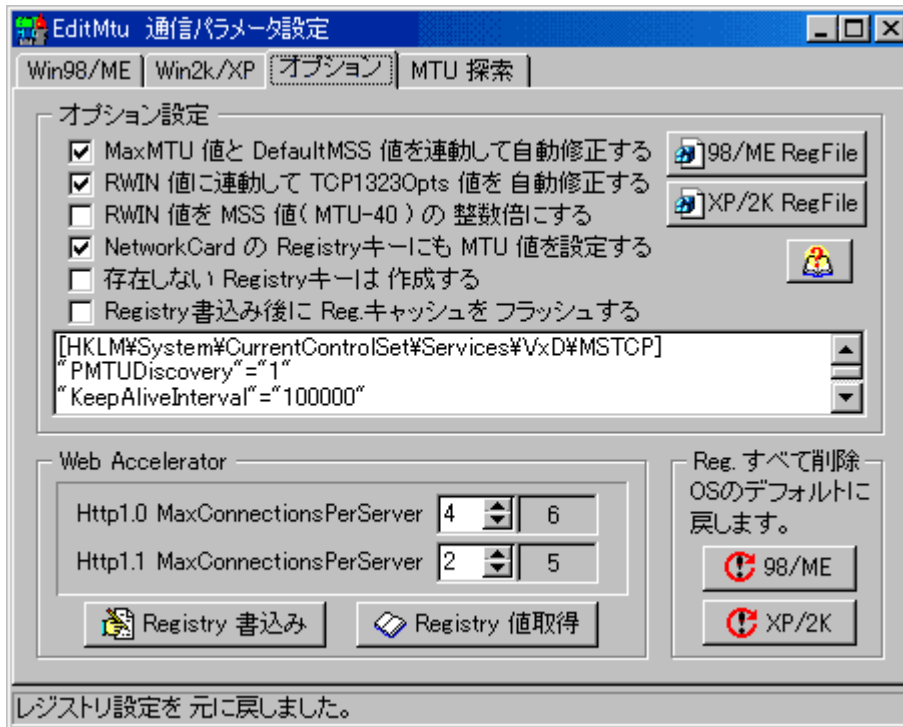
EditMtu 通信パラメータ設定

Win98/ME | Win2k/XP | オプション | MTU 探索

オプション設定

☑ MaxMTU 値と DefaultMSS 値を連動して自動修正する
☑ RWIN 値に連動して TCP1323Opts 値を 自動修正する
☐ RWIN 値を MSS 値( MTU-40 ) の 整数倍にする
☑ NetworkCard の Registryキーにも MTU 値を設定する
☐ 存在しない Registryキーは 作成する
☐ Registry書込み後に Reg.キャッシュを フラッシュする

98/ME RegFile
XP/2K RegFile

[HKLM¥System¥CurrentControlSet¥Services¥VxD¥MSTCP]
"PMTUDiscovery"="1"
"KeepAliveInterval"="100000"

Web Accelerator

| Http1.0 MaxConnectionsPerServer | 4 | 6 |
|---|---|---|
| Http1.1 MaxConnectionsPerServer | 2 | 5 |

Registry 書込み
Registry 値取得

Reg. すべて削除
OSのデフォルトに戻します。

98/ME
XP/2K

レジストリ設定を 元に戻しました。